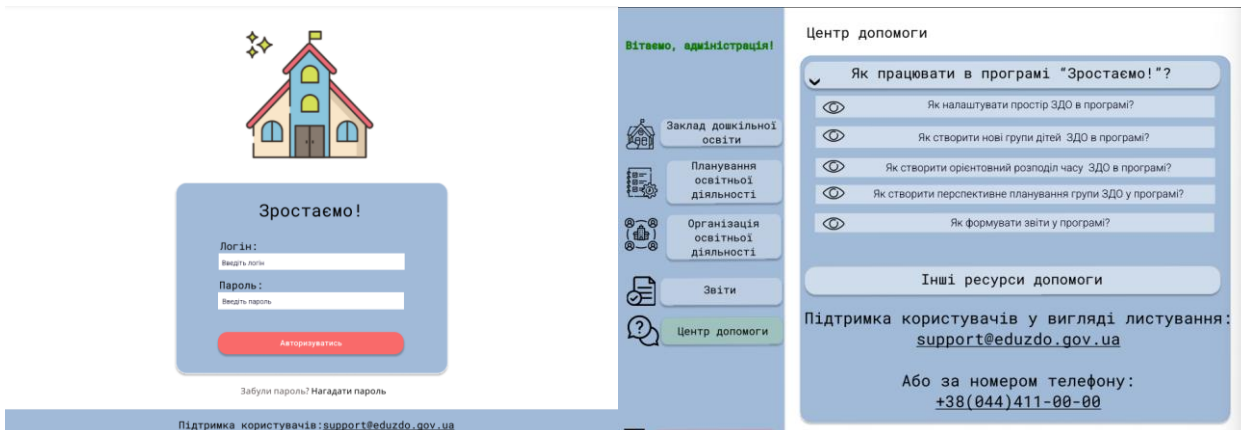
Зростаємо!

Логін:
Введіть логін
Пароль:
Введіть пароль

Авторизуватись

Забули пароль? Нагадати пароль

Підтримка користувачів:support@eduzdo.gov.ua

Вітаємо, адміністрація!

Заклад дошкільної освіти

Планування освітньої діяльності

Організація освітньої діяльності

Звіти

Центр допомоги

Центр допомоги

Як працювати в програмі "Зростаємо!"?

Як налаштувати простір ЗДО в програмі?

Як створити нові групи дітей ЗДО в програмі?

Як створити орієнтовний розподіл часу ЗДО в програмі?

Як створити перспективне планування групи ЗДО у програмі?

Як формувати звіти у програмі?

Інші ресурси допомоги

Підтримка користувачів у вигляді листування:
support@eduzdo.gov.ua

Або за номером телефону:
+38(044)411-00-00